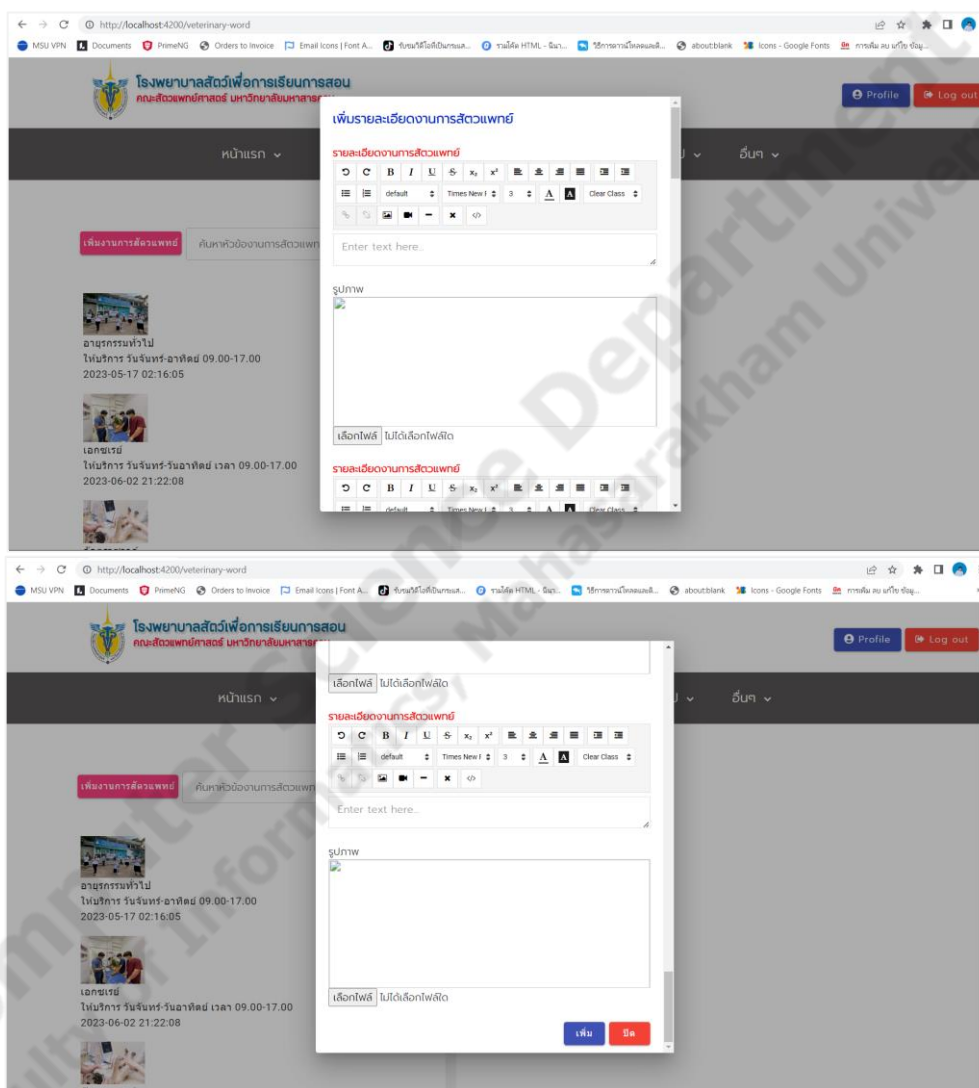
http://localhost:4200/veterinary-word

MSU VPN Documents PrimeNG Orders to Invoice Email Icons | Font A... about:blank Icons - Google Fonts

โรงพยาบาลสัตว์เพื่อการเรียนการสอน
คณะสัตวแพทยศาสตร์ มหาวิทยาลัยมหาสาร

Profile Log out

หน้าแรก อื่นๆ

เพิ่มงานการสัตวแพทย์ ค้นหาหัวข้องานการสัตวแพท

อายุรกรรมทั่วไป
ให้บริการ วันจันทร์-อาทิตย์ 09.00-17.00
2023-05-17 02:16:05

เอกซเรย์
ให้บริการ วันจันทร์-วันอาทิตย์ เวลา 09.00-17.00
2023-06-02 21:22:08

เพิ่มรายละเอียดงานการสัตวแพทย์

รายละเอียดงานการสัตวแพทย์

B I U S $x_2$ $x^2$ default Times New 3 A A Clear Class

Enter text here...

รูปภาพ

เลือกไฟล์ ไม่ได้เลือกไฟล์ใด

รายละเอียดงานการสัตวแพทย์

B I U S $x_2$ $x^2$ default Times New 3 A A Clear Class

http://localhost:4200/veterinary-word

MSU VPN Documents PrimeNG Orders to Invoice Email Icons | Font A... about:blank Icons - Google Fonts

โรงพยาบาลสัตว์เพื่อการเรียนการสอน
คณะสัตวแพทยศาสตร์ มหาวิทยาลัยมหาสาร

Profile Log out

หน้าแรก อื่นๆ

เพิ่มงานการสัตวแพทย์ ค้นหาหัวข้องานการสัตวแพท

อายุรกรรมทั่วไป
ให้บริการ วันจันทร์-อาทิตย์ 09.00-17.00
2023-05-17 02:16:05

เอกซเรย์
ให้บริการ วันจันทร์-วันอาทิตย์ เวลา 09.00-17.00
2023-06-02 21:22:08

เลือกไฟล์ ไม่ได้เลือกไฟล์ใด

รายละเอียดงานการสัตวแพทย์

B I U S $x_2$ $x^2$ default Times New 3 A A Clear Class

Enter text here...

รูปภาพ

เลือกไฟล์ ไม่ได้เลือกไฟล์ใด

เพิ่ม ปิด

Computer Science Department, Information Sciences, Mahasarakham University